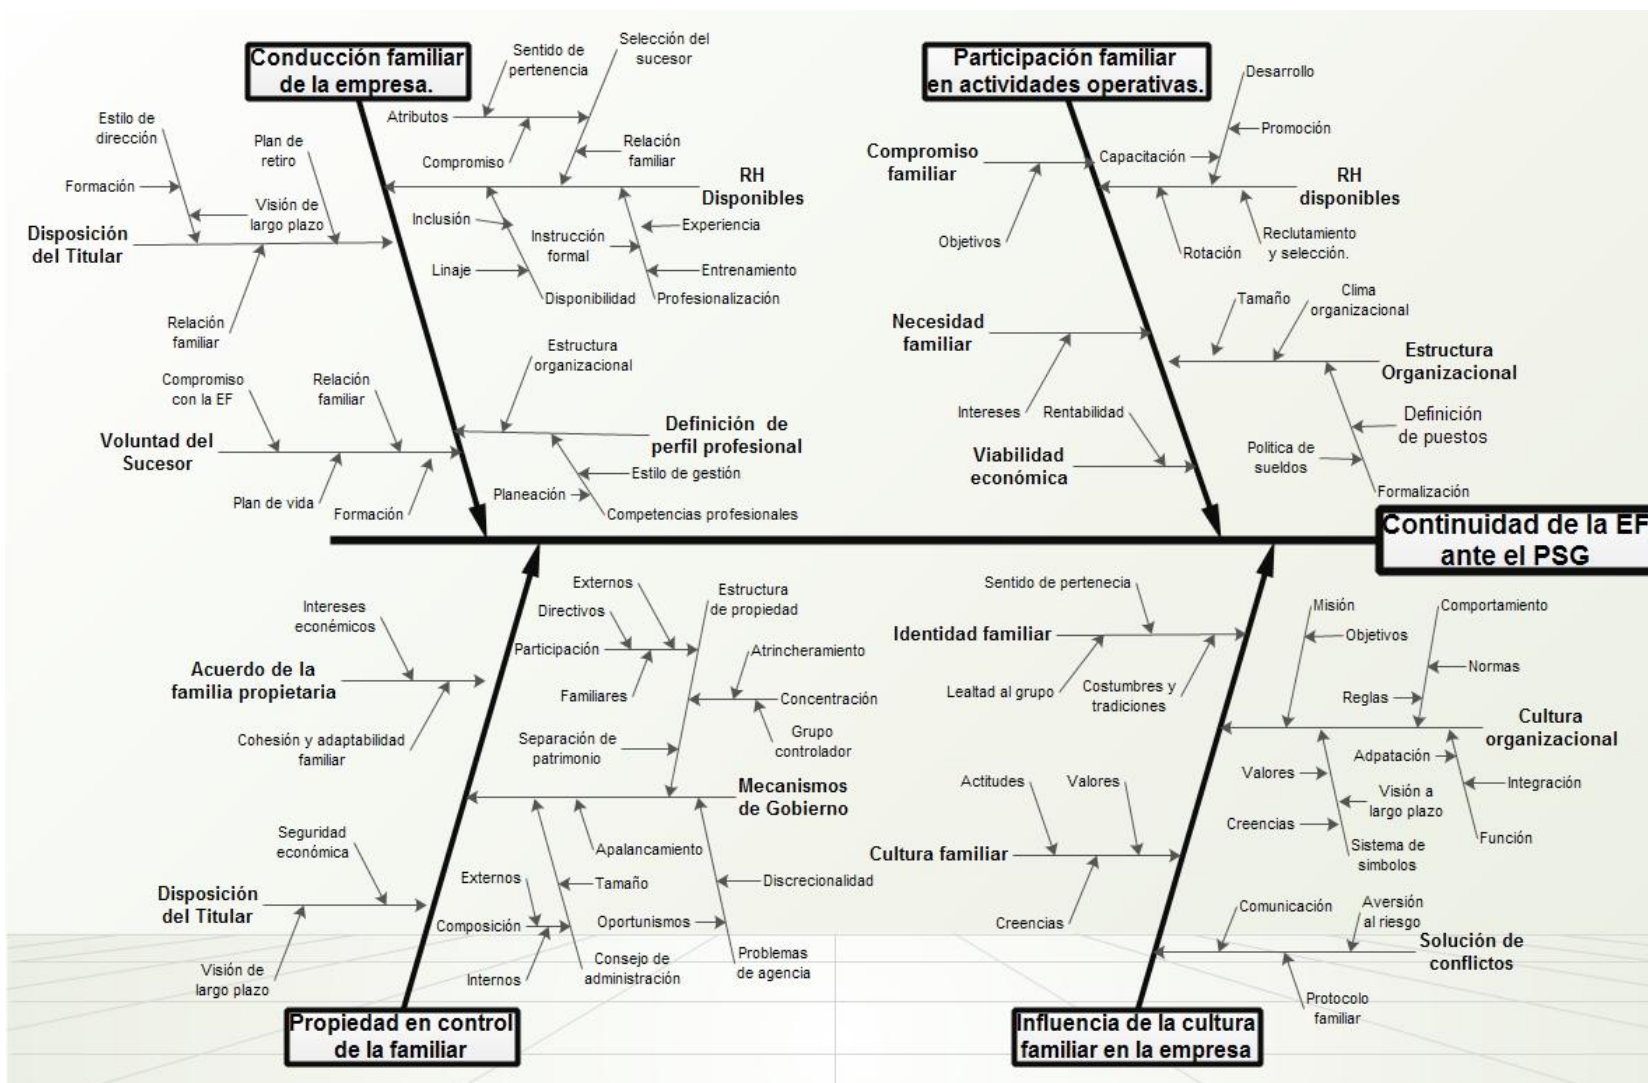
Conducción familiar de la empresa.

Sentido de pertenencia
Selección del sucesor
Atributos
Compromiso
Relación familiar
RH Disponibles
Inclusión
Instrucción formal
Experiencia
Linaje
Entrenamiento
Disponibilidad
Profesionalización

Estilo de dirección
Plan de retiro
Formación
Visión de largo plazo
Disposición del Titular
Relación familiar

Compromiso con la EF
Relación familiar
Voluntad del Sucesor
Plan de vida
Formación
Estructura organizacional
Definición de perfil profesional
Estilo de gestión
Planeación
Competencias profesionales

Participación familiar en actividades operativas.

Desarrollo
Promoción
Compromiso familiar
Capacitación
RH disponibles
Objetivos
Rotación
Reclutamiento y selección.

Tamaño
Clima organizacional
Necesidad familiar
Estructura Organizacional
Intereses
Rentabilidad
Definición de puestos
Viabilidad económica
Politica de sueldos
Formalización

Continuidad de la EF ante el PSG

Intereses económicos
Acuerdo de la familia propietaria
Cohesión y adaptabilidad familiar
Externos
Directivos
Estructura de propiedad
Participación
Atrincheramiento
Familiares
Concentración
Grupo controlador
Separación de patrimonio
Mecanismos de Gobierno
Apalancamiento
Seguridad económica
Disposición del Titular
Visión de largo plazo
Externos
Tamaño
Discrecionalidad
Composición
Oportunismos
Internos
Consejo de administración
Problemas de agencia

Propiedad en control de la familiar

Sentido de pertenencia
Identidad familiar
Lealtad al grupo
Costumbres y tradiciones
Misión
Comportamiento
Objetivos
Normas
Reglas
Cultura organizacional
Adpatación
Valores
Visión a largo plazo
Integración
Creencias
Sistema de simbolos
Función
Actitudes
Valores
Cultura familiar
Creencias
Comunicación
Aversión al riesgo
Solución de conflictos
Protocolo familiar

Influencia de la cultura familiar en la empresa